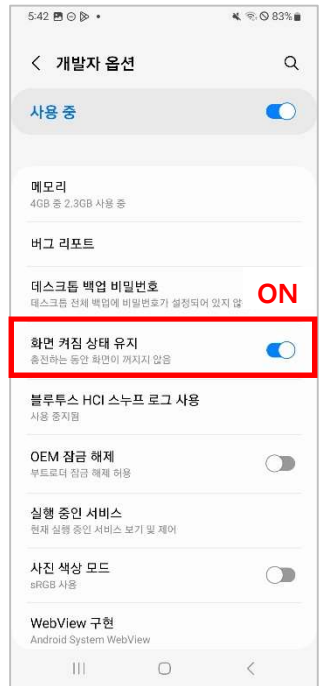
5:42 83%

< 개발자 옵션

사용 중

메모리
4GB 중 2.3GB 사용 중

버그 리포트

데스크톱 백업 비밀번호
데스크톱 전체 백업에 비밀번호가 설정되어 있지 않

ON

화면 켜짐 상태 유지
충전하는 동안 화면이 꺼지지 않음

블루투스 HCI 스누프 로그 사용
사용 중지됨

OEM 잠금 해제
부트로더 잠금 해제 허용

실행 중인 서비스
현재 실행 중인 서비스 보기 및 제어

사진 색상 모드
sRGB 사용

WebView 구현
Android System WebView